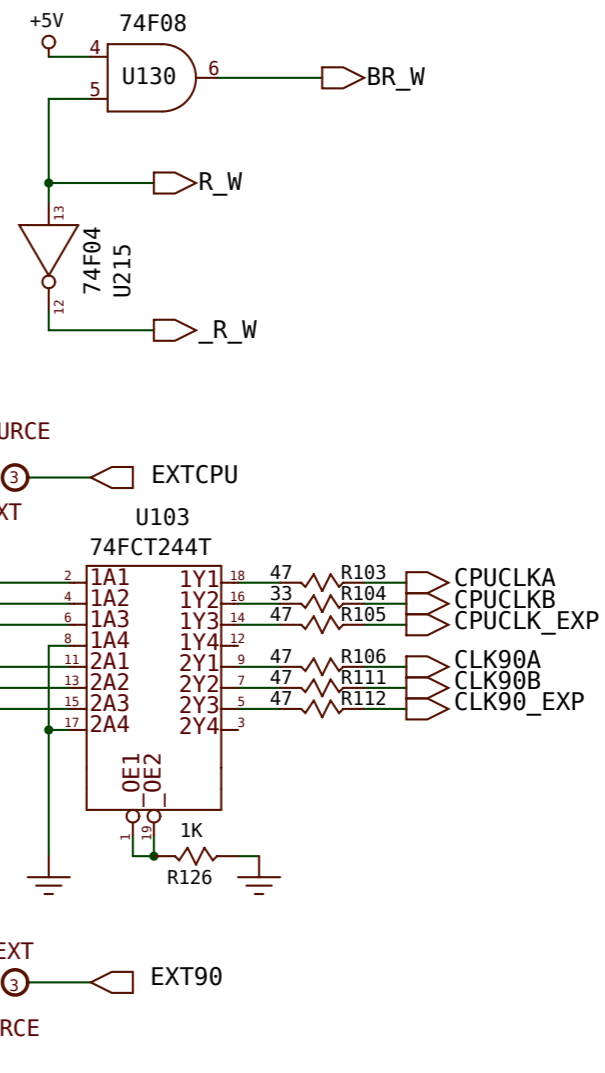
+5V
74F08
4
U130
6
BR_W
5
R_W
13
74F04
U215
12
_R_W
URCE
3
EXTCPU
XT
U103
74FCT244T
2 1A1
4 1A2
6 1A3
8 1A4
11 2A1
13 2A2
15 2A3
17 2A4
1Y1 18
1Y2 16
1Y3 14
1Y4 12
2Y1 9
2Y2 7
2Y3 5
2Y4 3
47 R103
33 R104
47 R105
47 R106
47 R111
47 R112
CPUCLKA
CPUCLKB
CPUCLK_EXP
CLK90A
CLK90B
CLK90_EXP
_OE1
_OE2
1
19
1K
R126
EXT
3
EXT90
RCE